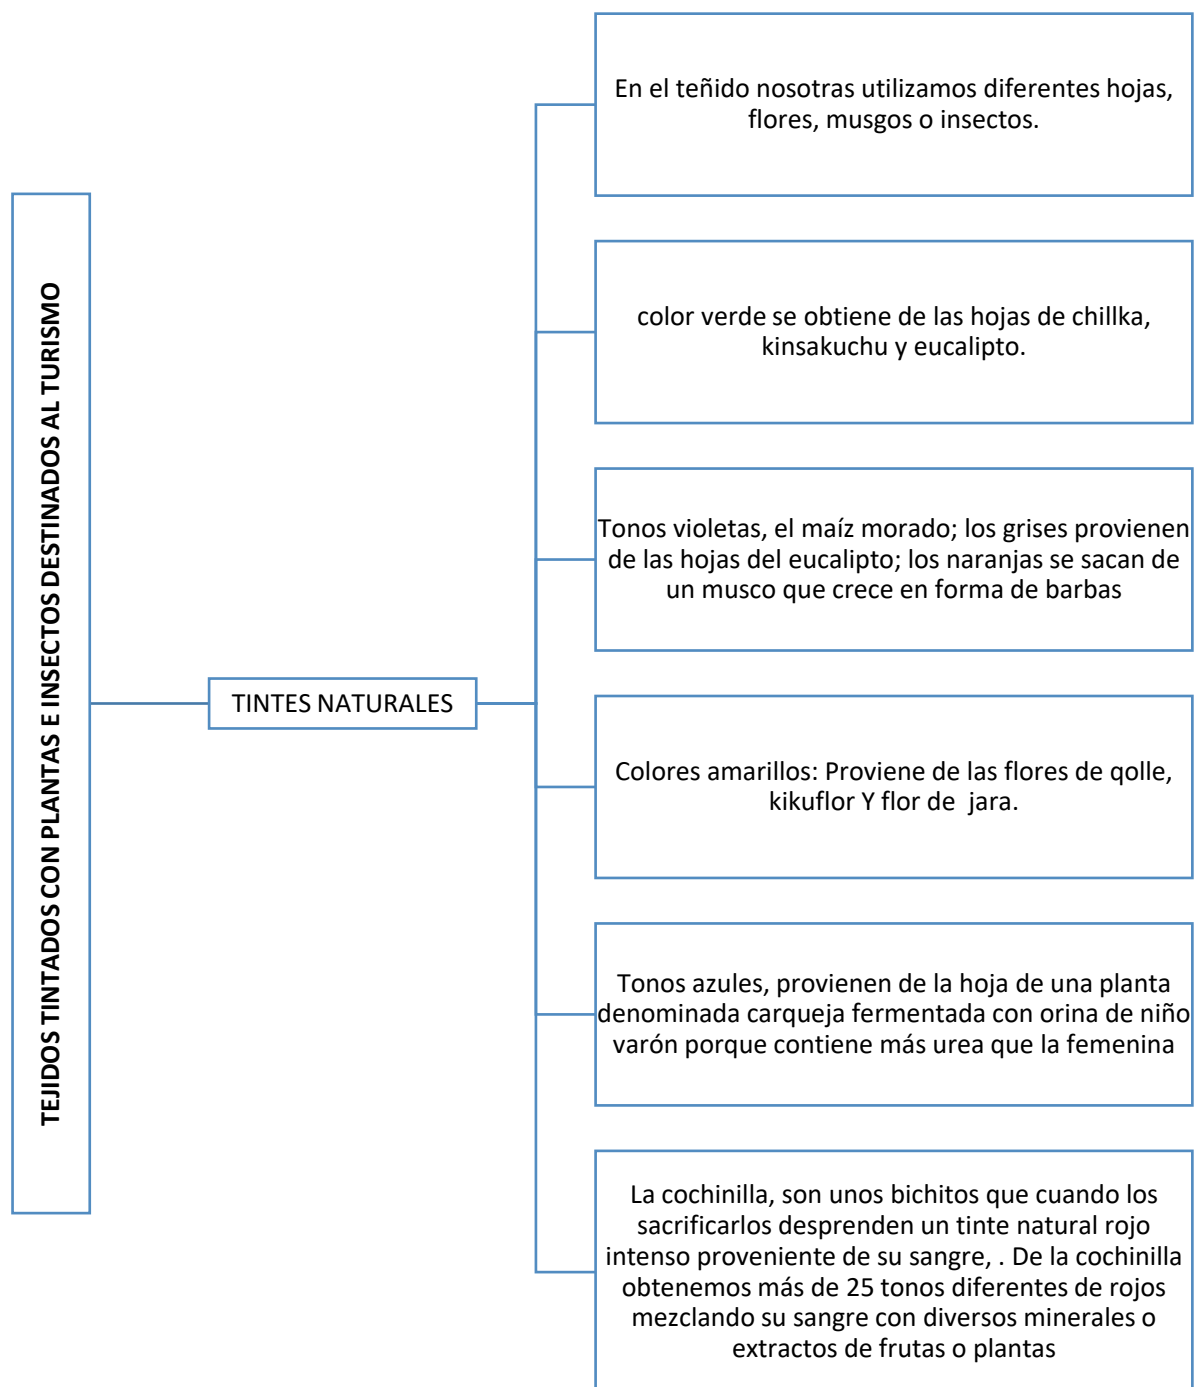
TEJIDOS TINTADOS CON PLANTAS E INSECTOS DESTINADOS AL TURISMO

TINTES NATURALES

En el teñido nosotras utilizamos diferentes hojas, flores, musgos o insectos.

color verde se obtiene de las hojas de chillka, kinsakuchu y eucalipto.

Tonos violetas, el maíz morado; los grises provienen de las hojas del eucalipto; los naranjas se sacan de un musco que crece en forma de barbas

Colores amarillos: Proviene de las flores de qolle, kikuflor Y flor de jara.

Tonos azules, provienen de la hoja de una planta denominada carqueja fermentada con orina de niño varón porque contiene más urea que la femenina

La cochinilla, son unos bichitos que cuando los sacrificarlos desprenden un tinte natural rojo intenso proveniente de su sangre, . De la cochinilla obtenemos más de 25 tonos diferentes de rojos mezclando su sangre con diversos minerales o extractos de frutas o plantas